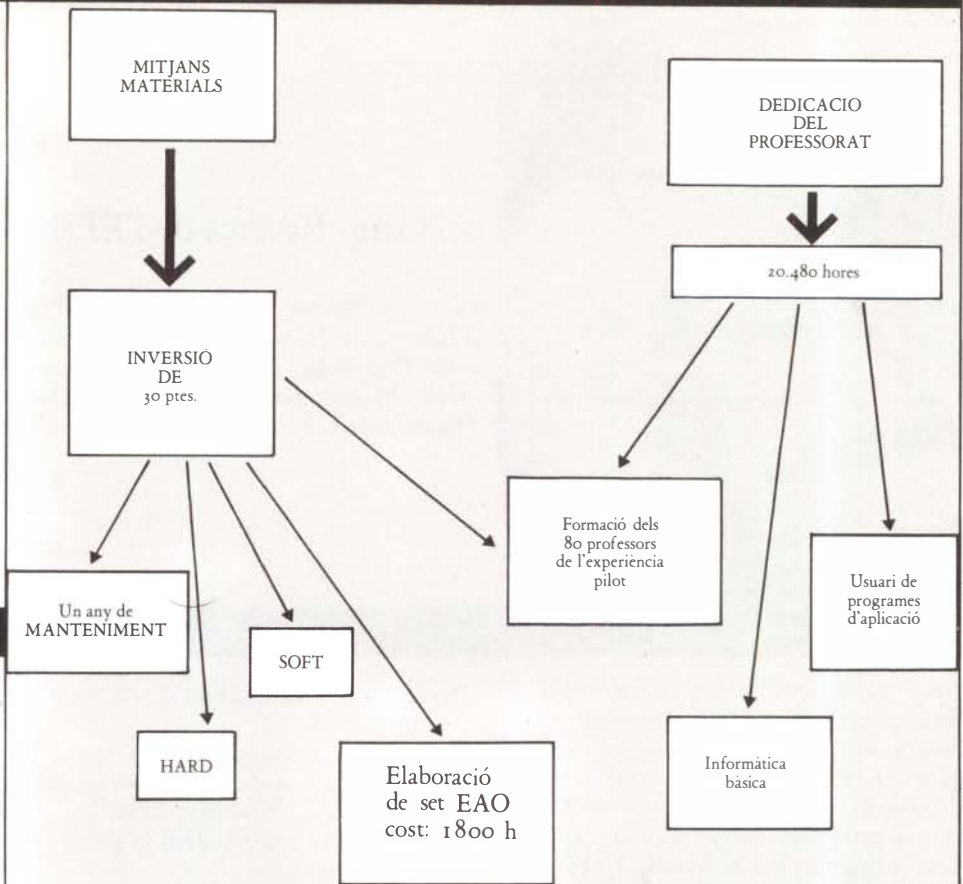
MITJANS MATERIALS

DEDICACIO DEL PROFESSORAT

20.480 hores

INVERSIO DE 30 ptes.

Formació dels 80 professors de l'experiència pilot

Usuari de programes d'aplicació

Un any de MANTENIMENT

SOFT

HARD

Elaboració de set EAO cost: 1800 h

Informàtica bàsica